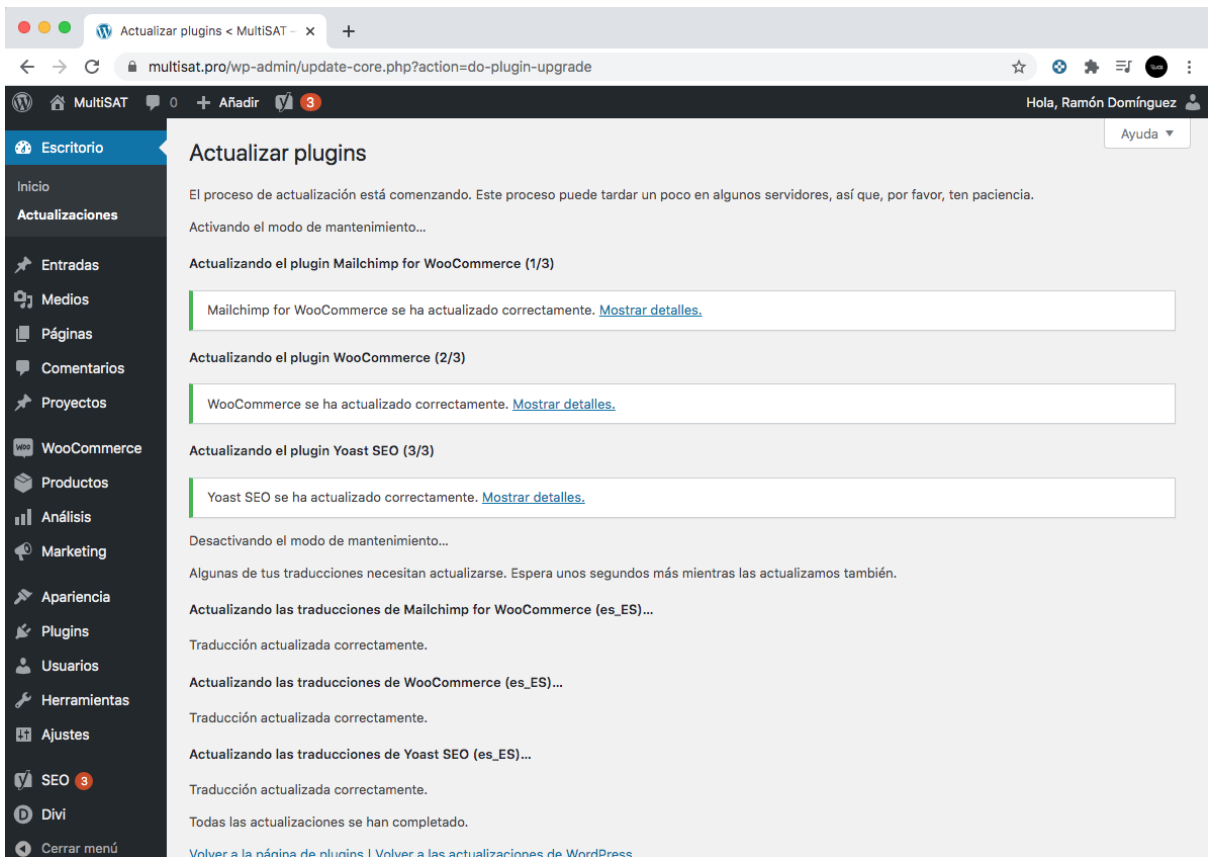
Actualizar plugins < MultiSAT –

multisat.pro/wp-admin/update-core.php?action=do-plugin-upgrade

MultiSAT 0 + Añadir 3

Hola, Ramón Domínguez

Ayuda ▼

Escritorio

Inicio

Actualizaciones

Entradas

Medios

Páginas

Comentarios

Proyectos

WooCommerce

Productos

Análisis

Marketing

Apariencia

Plugins

Usuarios

Herramientas

Ajustes

SEO 3

Divi

Cerrar menú

Actualizar plugins

El proceso de actualización está comenzando. Este proceso puede tardar un poco en algunos servidores, así que, por favor, ten paciencia.

Activando el modo de mantenimiento…

Actualizando el plugin Mailchimp for WooCommerce (1/3)

Mailchimp for WooCommerce se ha actualizado correctamente. Mostrar detalles.

Actualizando el plugin WooCommerce (2/3)

WooCommerce se ha actualizado correctamente. Mostrar detalles.

Actualizando el plugin Yoast SEO (3/3)

Yoast SEO se ha actualizado correctamente. Mostrar detalles.

Desactivando el modo de mantenimiento…

Algunas de tus traducciones necesitan actualizarse. Espera unos segundos más mientras las actualizamos también.

Actualizando las traducciones de Mailchimp for WooCommerce (es_ES)…

Traducción actualizada correctamente.

Actualizando las traducciones de WooCommerce (es_ES)…

Traducción actualizada correctamente.

Actualizando las traducciones de Yoast SEO (es_ES)…

Traducción actualizada correctamente.

Todas las actualizaciones se han completado.

Volver a la página de plugins | Volver a las actualizaciones de WordPress